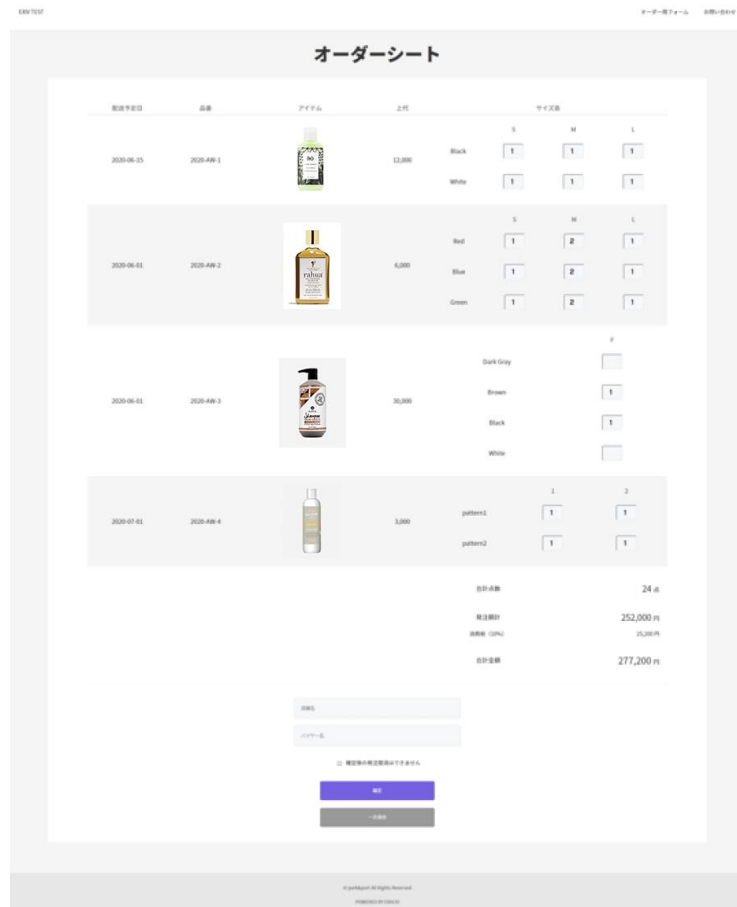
EXH TEST

オーダー用フォーム　お問い合わせ

オーダーシート

| 配送予定日 | 品番 | アイテム | 上代 | サイズ表 | | | |
|---|---|---|---|---|---|---|---|
| | | | | | S | M | L |
| 2020-06-15 | 2020-AW-1 | | 12,000 | Black | 1 | 1 | 1 |
| | | | | White | 1 | 1 | 1 |
| | | | | | S | M | L |
| 2020-06-01 | 2020-AW-2 | | 6,000 | Red | 1 | 2 | 1 |
| | | | | Blue | 1 | 2 | 1 |
| | | | | Green | 1 | 2 | 1 |
| | | | | | F | | |
| 2020-06-01 | 2020-AW-3 | | 30,000 | Dark Gray | | | |
| | | | | Brown | 1 | | |
| | | | | Black | 1 | | |
| | | | | White | | | |
| | | | | | 1 | 2 | |
| 2020-07-01 | 2020-AW-4 | | 3,000 | pattern1 | 1 | 1 | |
| | | | | pattern2 | 1 | 1 | |

合計点数　24 点

発注額計　252,000 円
消費税（10%）　25,200 円

合計金額　277,200 円

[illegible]

バイヤー名

確定後の発注取消はできません

確定

一時保存

© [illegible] All Rights Reserved.
POWERED BY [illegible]